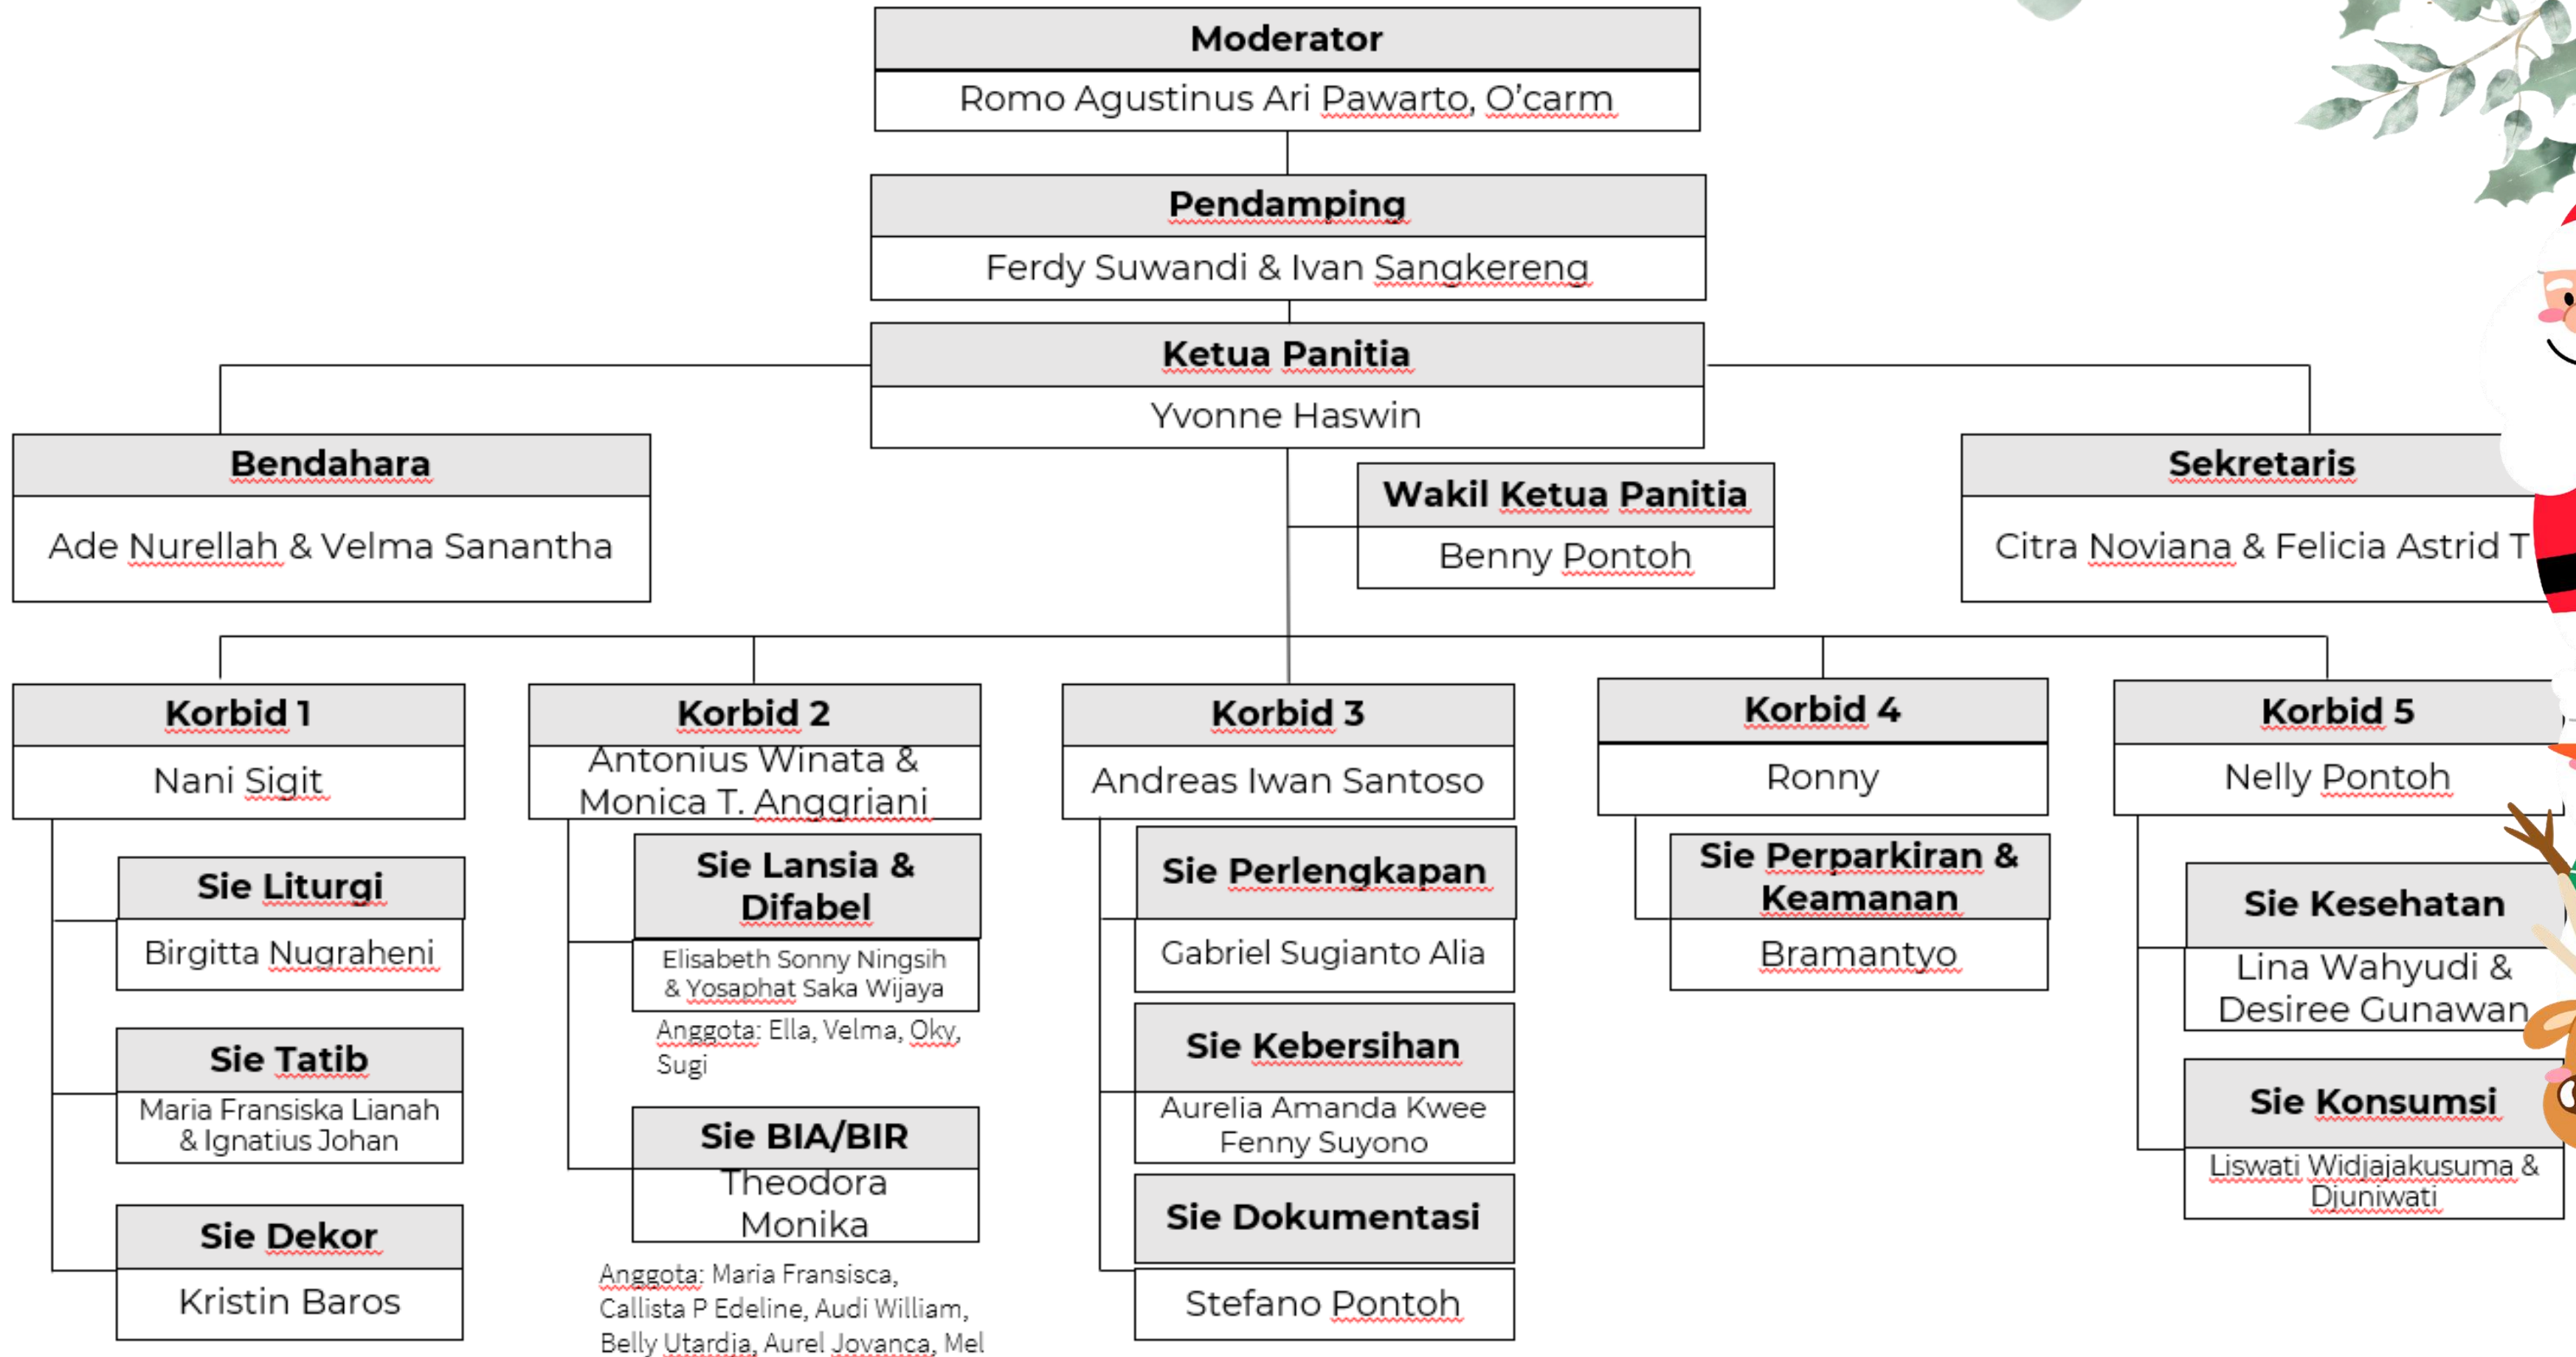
Moderator
Romo Agustinus Ari Pawarto, O'carm

Pendamping
Ferdy Suwandi & Ivan Sangkereng

Ketua Panitia
Yvonne Haswin

Bendahara
Ade Nurellah & Velma Sanantha

Wakil Ketua Panitia
Benny Pontoh

Sekretaris
Citra Noviana & Felicia Astrid T

Korbid 1
Nani Sigit

Sie Liturgi
Birgitta Nugraheni

Sie Tatib
Maria Fransiska Lianah & Ignatius Johan

Sie Dekor
Kristin Baros

Korbid 2
Antonius Winata & Monica T. Anggriani

Sie Lansia & Difabel
Elisabeth Sonny Ningsih & Yosaphat Saka Wijaya

Anggota: Ella, Velma, Oky, Sugi

Sie BIA/BIR
Theodora Monika

Anggota: Maria Fransisca, Callista P Edeline, Audi William, Belly Utardja, Aurel Jovanca, Mel

Korbid 3
Andreas Iwan Santoso

Sie Perlengkapan
Gabriel Sugianto Alia

Sie Kebersihan
Aurelia Amanda Kwee Fenny Suyono

Sie Dokumentasi
Stefano Pontoh

Korbid 4
Ronny

Sie Perparkiran & Keamanan
Bramantyo

Korbid 5
Nelly Pontoh

Sie Kesehatan
Lina Wahyudi & Desiree Gunawan

Sie Konsumsi
Liswati Widjajakusuma & Djuniwati